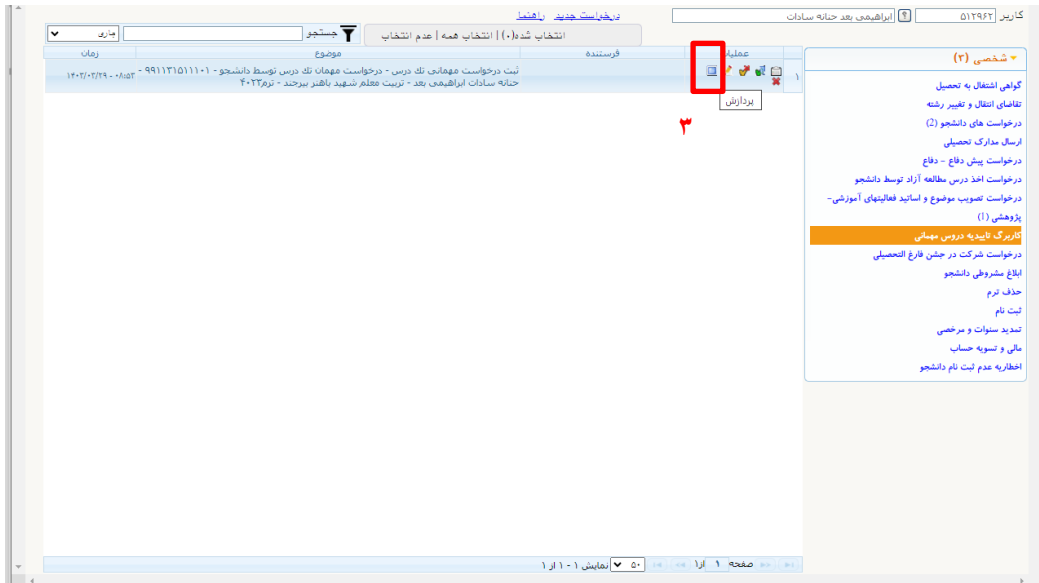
کاربر ۵۱۲۹۶۲ ابراهیمی بعد حنانه سادات
درخواست جدید راهنما

انتخاب شده(۰) | انتخاب همه | عدم انتخاب
جستجو
جاری

| | عملیات | فرستنده | موضوع | زمان |
|---|---|---|---|---|
| ۱ | | | ثبت درخواست مهمانی تک درس - درخواست مهمان تک درس توسط دانشجو - ۹۹۱۱۳۱۵۱۱۱۰۱ - حنانه سادات ابراهیمی بعد - تربیت معلم شهید باهنر بیرجند - ترم۴۰۲۲ | ۱۴۰۳/۰۳/۲۹ - ۰۸:۵۳ |

پردازش
۳

شخصی (۲)
گواهی اشتغال به تحصیل
تقاضای انتقال و تغییر رشته
درخواست های دانشجو (2)
ارسال مدارک تحصیلی
درخواست پیش دفاع - دفاع
درخواست اخذ درس مطالعه آزاد توسط دانشجو
درخواست تصویب موضوع و اساتید فعالیتهای آموزشی-پژوهشی (۱)
کاربرگ تاییدیه دروس مهمانی
درخواست شرکت در جشن فارغ التحصیلی
ابلاغ مشروطی دانشجو
حذف ترم
ثبت نام
تمدید سنوات و مرخصی
مالی و تسویه حساب
اخطاریه عدم ثبت نام دانشجو

صفحه ۱ از ۱
۵۰ نمایش ۱ - ۱ از ۱